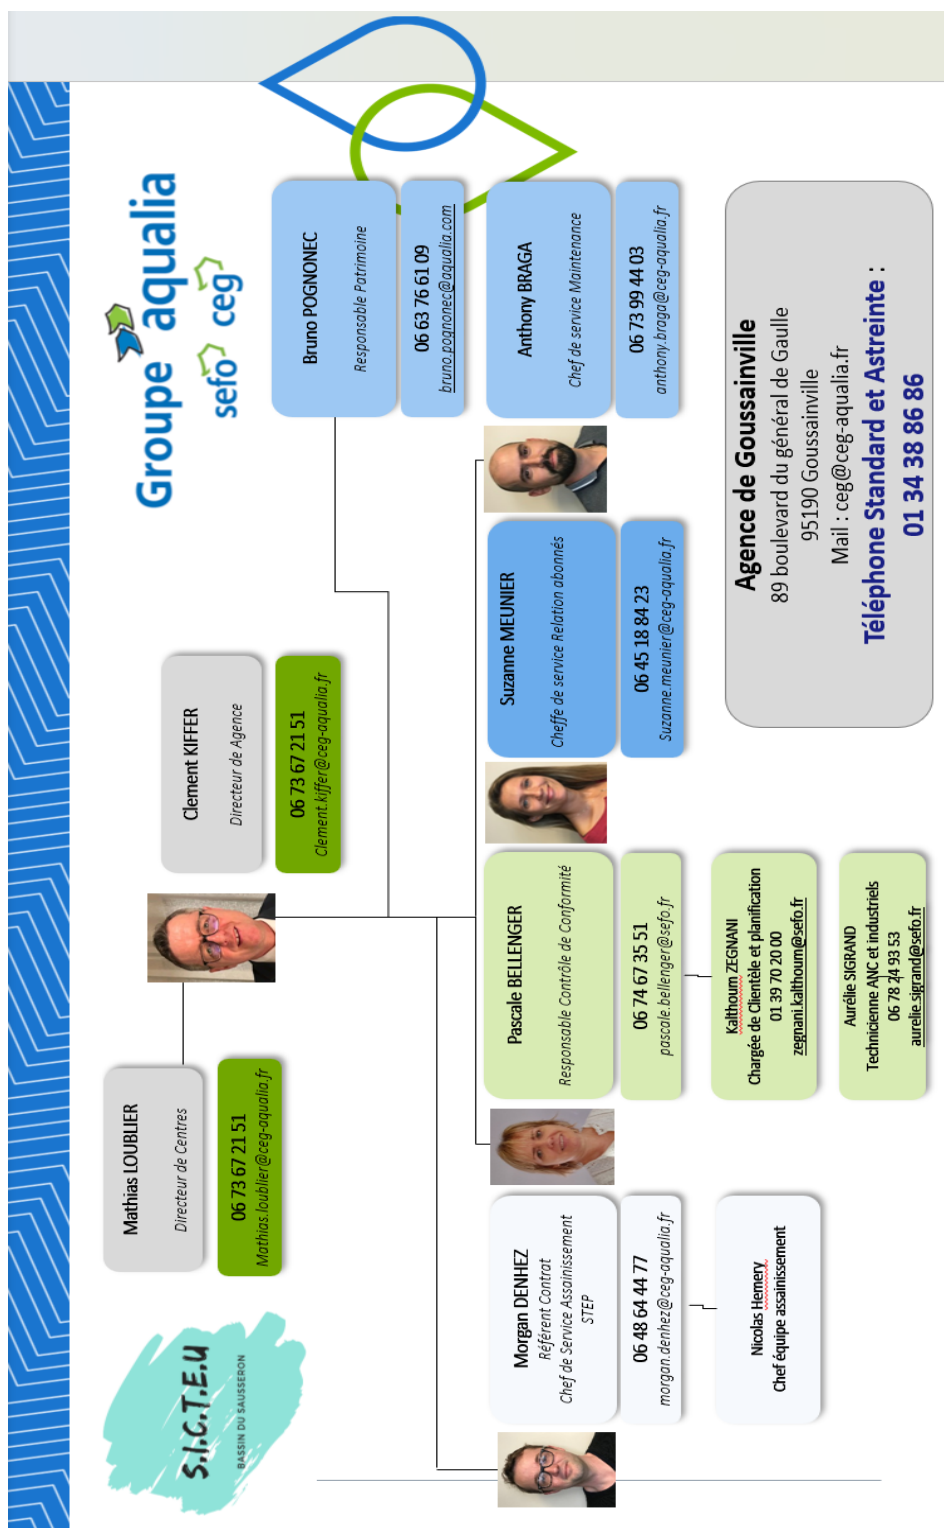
Groupe aqualia
sefo ceg

S.I.C.T.E.U
BASSIN DU SAUSSERON

Mathias LOUBLIER
Directeur de Centres
06 73 67 21 51
Mathias.loublier@ceg-aqualia.fr

Clement KIFFER
Directeur de Agence
06 73 67 21 51
Clement.kiffer@ceg-aqualia.fr

Bruno POGNONEC
Responsable Patrimoine
06 63 76 61 09
bruno.pognonec@aqualia.com

Anthony BRAGA
Chef de service Maintenance
06 73 99 44 03
anthony.braga@ceg-aqualia.fr

Suzanne MEUNIER
Cheffe de service Relation abonnés
06 45 18 84 23
Suzanne.meunier@ceg-aqualia.fr

Pascale BELLENGER
Responsable Contrôle de Conformité
06 74 67 35 51
pascale.bellenger@sefo.fr

Kalthoum ZEGNANI
Chargée de Clientèle et planification
01 39 70 20 00
zegnani.kalthoum@sefo.fr

Aurélie SIGRAND
Technicienne ANC et industriels
06 78 24 93 53
aurelie.sigrand@sefo.fr

Morgan DENHEZ
Référent Contrat
Chef de Service Assainissement STEP
06 48 64 44 77
morgan.denhez@ceg-aqualia.fr

Nicolas Hemery
Chef équipe assainissement

Agence de Goussainville
89 boulevard du général de Gaulle
95190 Goussainville
Mail : ceg@ceg-aqualia.fr
Téléphone Standard et Astreinte :
01 34 38 86 86